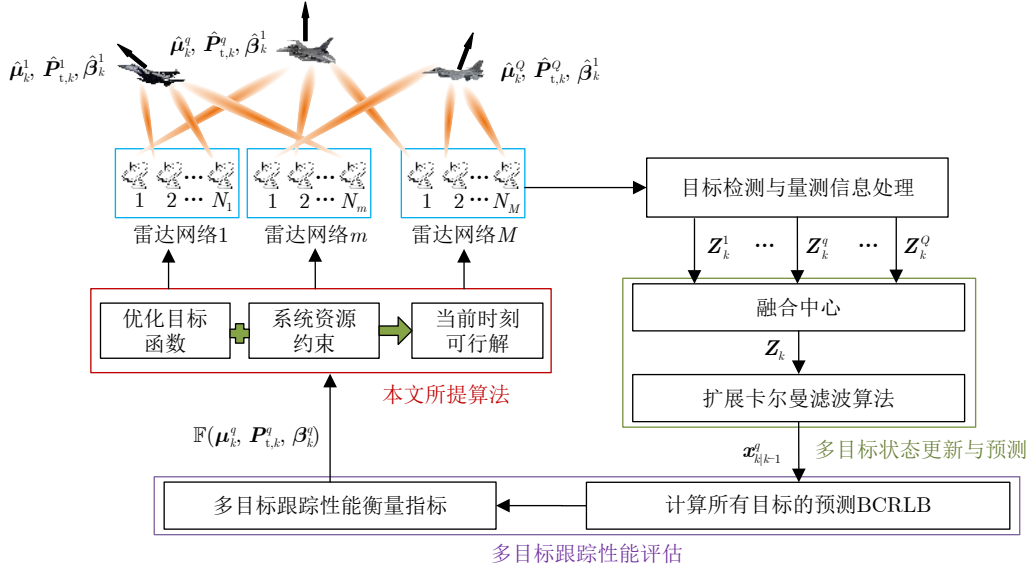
$\hat{\boldsymbol{\mu}}_k^1, \hat{\boldsymbol{P}}_{\mathrm{t},k}^1, \hat{\boldsymbol{\beta}}_k^1$

$\hat{\boldsymbol{\mu}}_k^q, \hat{\boldsymbol{P}}_{\mathrm{t},k}^q, \hat{\boldsymbol{\beta}}_k^1$

$\hat{\boldsymbol{\mu}}_k^Q, \hat{\boldsymbol{P}}_{\mathrm{t},k}^Q, \hat{\boldsymbol{\beta}}_k^1$

1 2 ⋯ $N_1$

1 2 ⋯ $N_m$

1 2 ⋯ $N_M$

雷达网络1

雷达网络$m$

雷达网络$M$

目标检测与量测信息处理

$\boldsymbol{Z}_k^1$ ⋯ $\boldsymbol{Z}_k^q$ ⋯ $\boldsymbol{Z}_k^Q$

优化目标函数

系统资源约束

当前时刻可行解

本文所提算法

融合中心

$\boldsymbol{Z}_k$

扩展卡尔曼滤波算法

$\mathbb{F}(\boldsymbol{\mu}_k^q, \boldsymbol{P}_{\mathrm{t},k}^q, \boldsymbol{\beta}_k^q)$

$\boldsymbol{x}_{k|k-1}^q$

多目标状态更新与预测

多目标跟踪性能衡量指标

计算所有目标的预测BCRLB

多目标跟踪性能评估